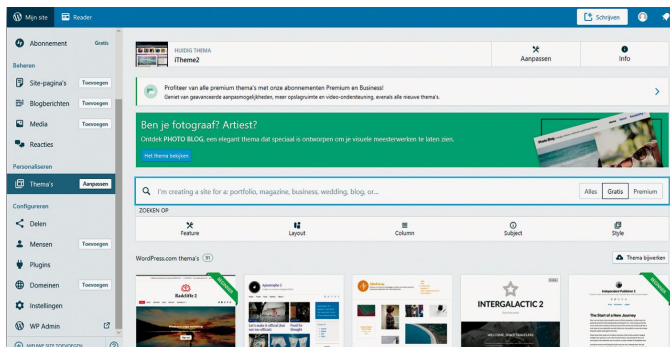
Mijn site Reader Schrijven

Abonnement Gratis

Beheren

Site-pagina's Toevoegen

Blogberichten Toevoegen

Media Toevoegen

Reacties

Personaliseren

Thema's Aanpassen

Configureren

Delen

Mensen Toevoegen

Plugins

Domeinen Toevoegen

Instellingen

WP Admin

NIEUWE SITE TOEVOEGEN

HUIDIG THEMA
iTheme2

Aanpassen

Info

Profiteer van alle premium thema's met onze abonnementen Premium en Business!
Geniet van geavanceerde aanpasmogelijkheden, meer opslagruimte en video-ondersteuning, evenals alle nieuwe thema's.

Ben je fotograaf? Artiest?
Ontdek PHOTO BLOG, een elegant thema dat speciaal is ontworpen om je visuele meesterwerken te laten zien.

Het thema bekijken

I'm creating a site for a: portfolio, magazine, business, wedding, blog, or...

Alles Gratis Premium

ZOEKEN OP

Feature Layout Column Subject Style

WordPress.com thema's 31

Thema bijwerken

Radcliffe 2

INTERGALACTIC 2

Independent Publisher 2

The Start of a New Journey